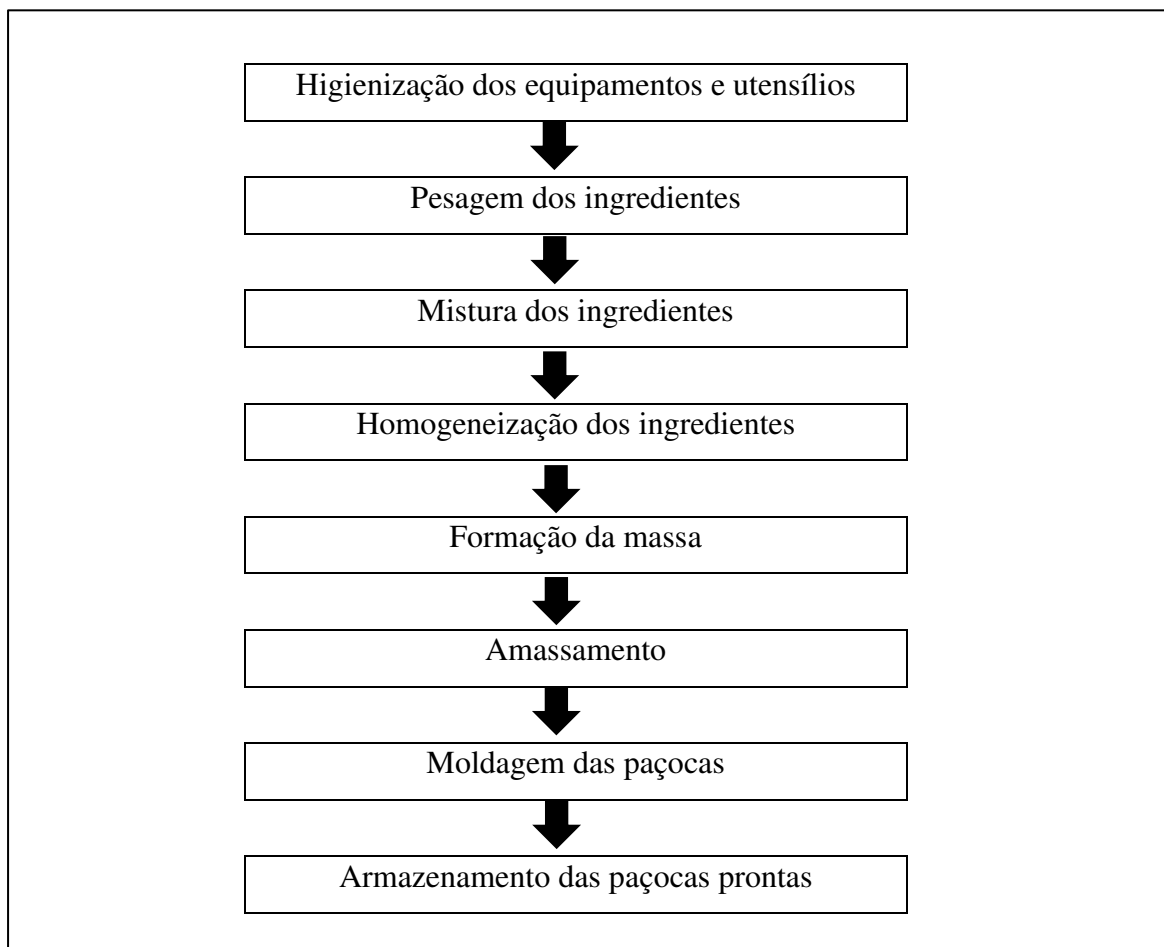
Higienização dos equipamentos e utensílios

Pesagem dos ingredientes

Mistura dos ingredientes

Homogeneização dos ingredientes

Formação da massa

Amassamento

Moldagem das paçocas

Armazenamento das paçocas prontas